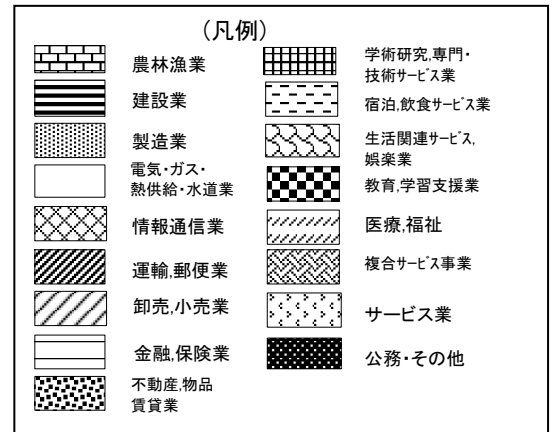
（凡例）

農林漁業

建設業

製造業

電気・ガス・熱供給・水道業

情報通信業

運輸,郵便業

卸売,小売業

金融,保険業

不動産,物品賃貸業

学術研究,専門・技術ｻｰﾋﾞｽ業

宿泊,飲食ｻｰﾋﾞｽ業

生活関連ｻｰﾋﾞｽ,娯楽業

教育,学習支援業

医療,福祉

複合ｻｰﾋﾞｽ事業

サービス業

公務・その他